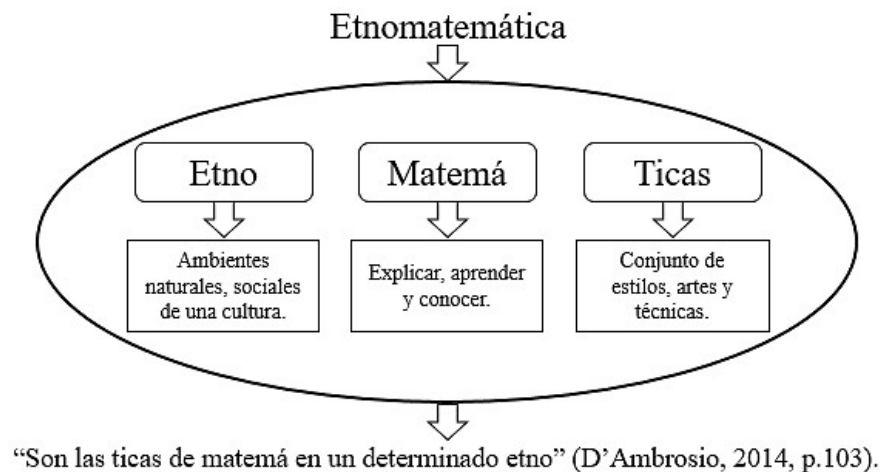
Etnomatemática

Etno

Matemá

Ticas

Ambientes naturales, sociales de una cultura.

Explicar, aprender y conocer.

Conjunto de estilos, artes y técnicas.

"Son las ticas de matemá en un determinado etno" (D'Ambrosio, 2014, p.103).